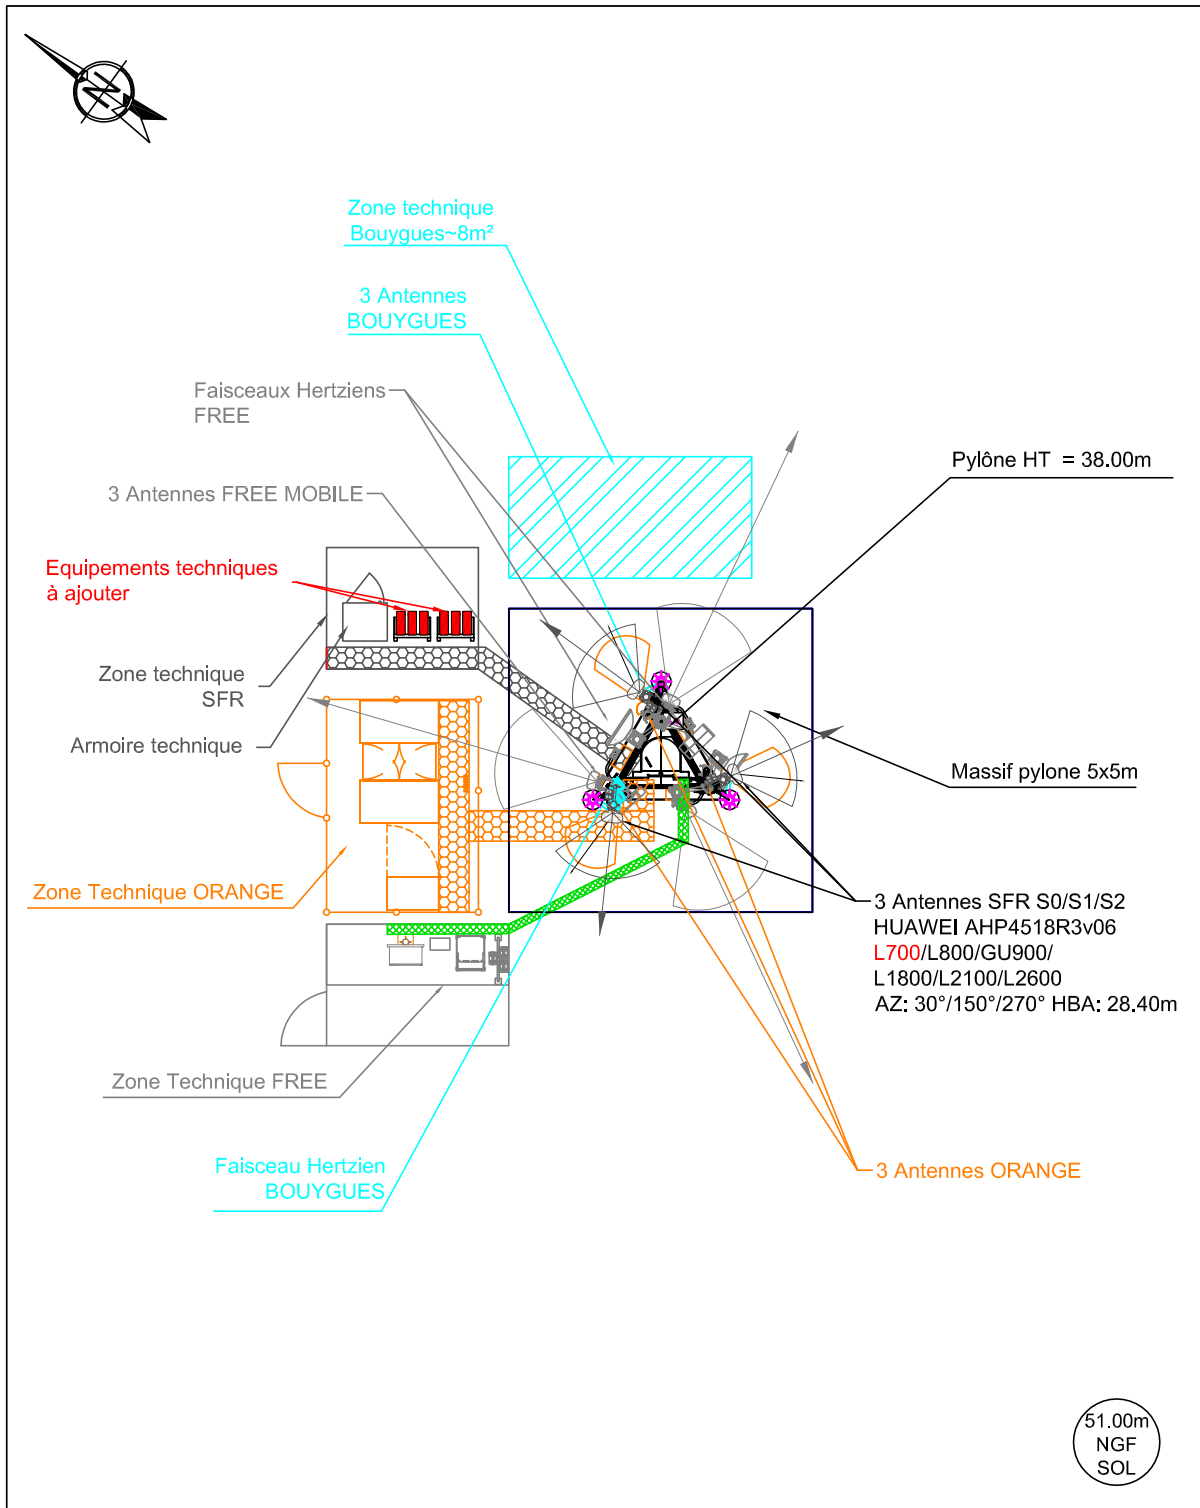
Zone technique
Bouygues~8m²

3 Antennes
BOUYGUES

Faisceaux Hertziens
FREE

3 Antennes FREE MOBILE

Pylône HT = 38.00m

Equipements techniques
à ajouter

Zone technique
SFR

Armoire technique

Massif pylone 5x5m

Zone Technique ORANGE

3 Antennes SFR S0/S1/S2
HUAWEI AHP4518R3v06
L700/L800/GU900/
L1800/L2100/L2600
AZ: 30°/150°/270° HBA: 28.40m

Zone Technique FREE

Faisceau Hertzien
BOUYGUES

3 Antennes ORANGE

51.00m
NGF
SOL